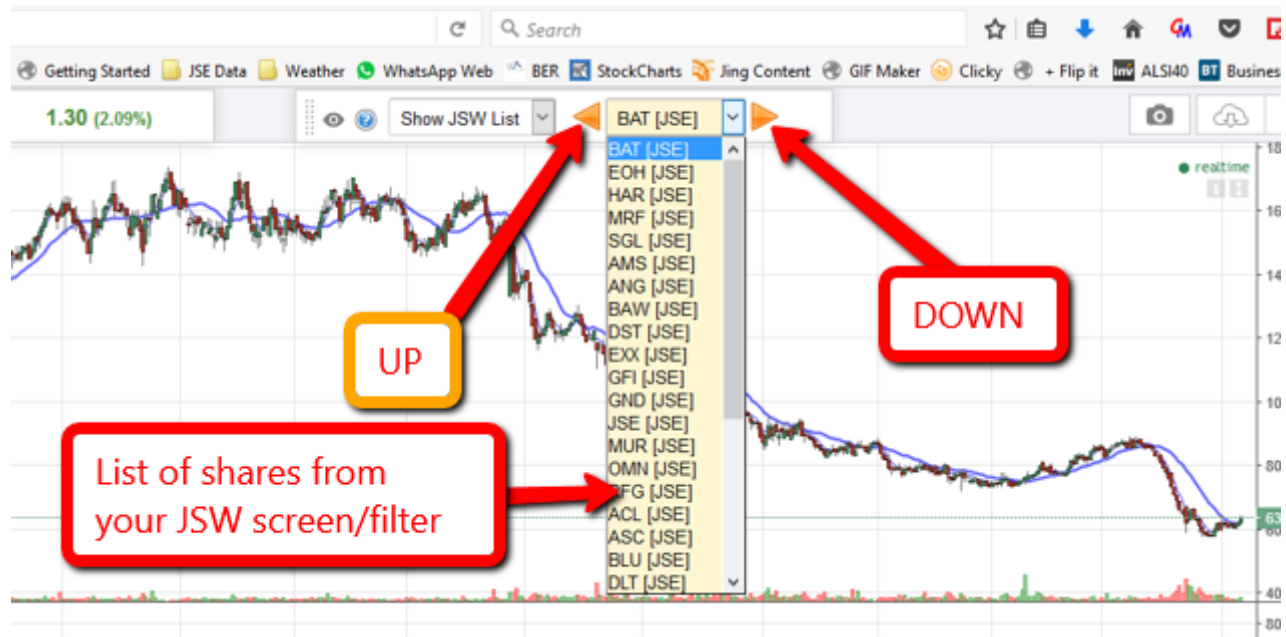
Search

Getting Started  JSE Data  Weather  WhatsApp Web  BER  StockCharts  Jing Content  GIF Maker  Clicky  + Flip it  ALSI40  Busines

1.30 (2.09%)

Show JSW List

BAT [JSE]

BAT [JSE]
EOH [JSE]
HAR [JSE]
MRF [JSE]
SGL [JSE]
AMS [JSE]
ANG [JSE]
BAW [JSE]
DST [JSE]
EXX [JSE]
GFI [JSE]
GND [JSE]
JSE [JSE]
MUR [JSE]
OMN [JSE]
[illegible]FG [JSE]
ACL [JSE]
ASC [JSE]
BLU [JSE]
DLT [JSE]

realtime

UP

DOWN

List of shares from your JSW screen/filter

18
16
14
12
10
80
63
60
40
80